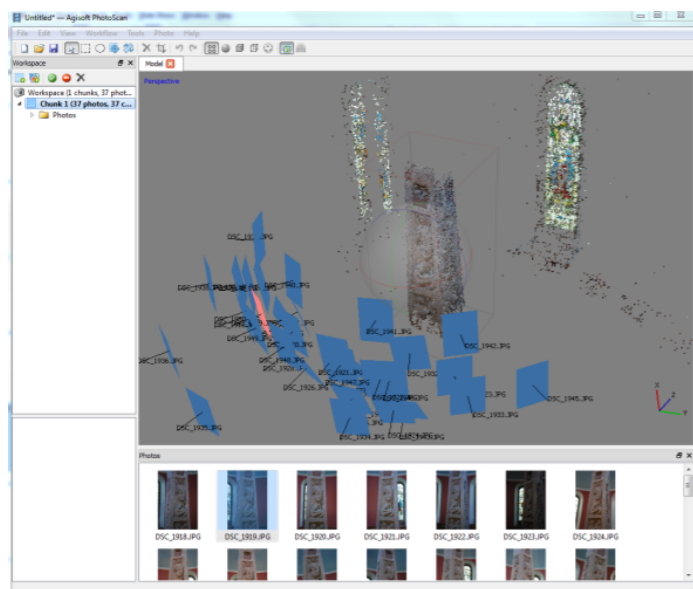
Untitled* — Agisoft PhotoScan

File Edit View Workflow Tools Photo Help

Workspace

Workspace (1 chunks, 37 phot...

Chunk 1 (37 photos, 37 c...

Photos

Model

Perspective

DSC_19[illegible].JPG

DSC_1936.JPG

DSC_1941.JPG

DSC_1942.JPG

DSC_1940.JPG

DSC_1939.JPG

DSC_1926.JPG

DSC_1921.JPG

DSC_1945.JPG

DSC_1933.JPG

DSC_1935.JPG

DSC_1934.JPG

Photos

DSC_1918.JPG

DSC_1919.JPG

DSC_1920.JPG

DSC_1921.JPG

DSC_1922.JPG

DSC_1923.JPG

DSC_1924.JPG